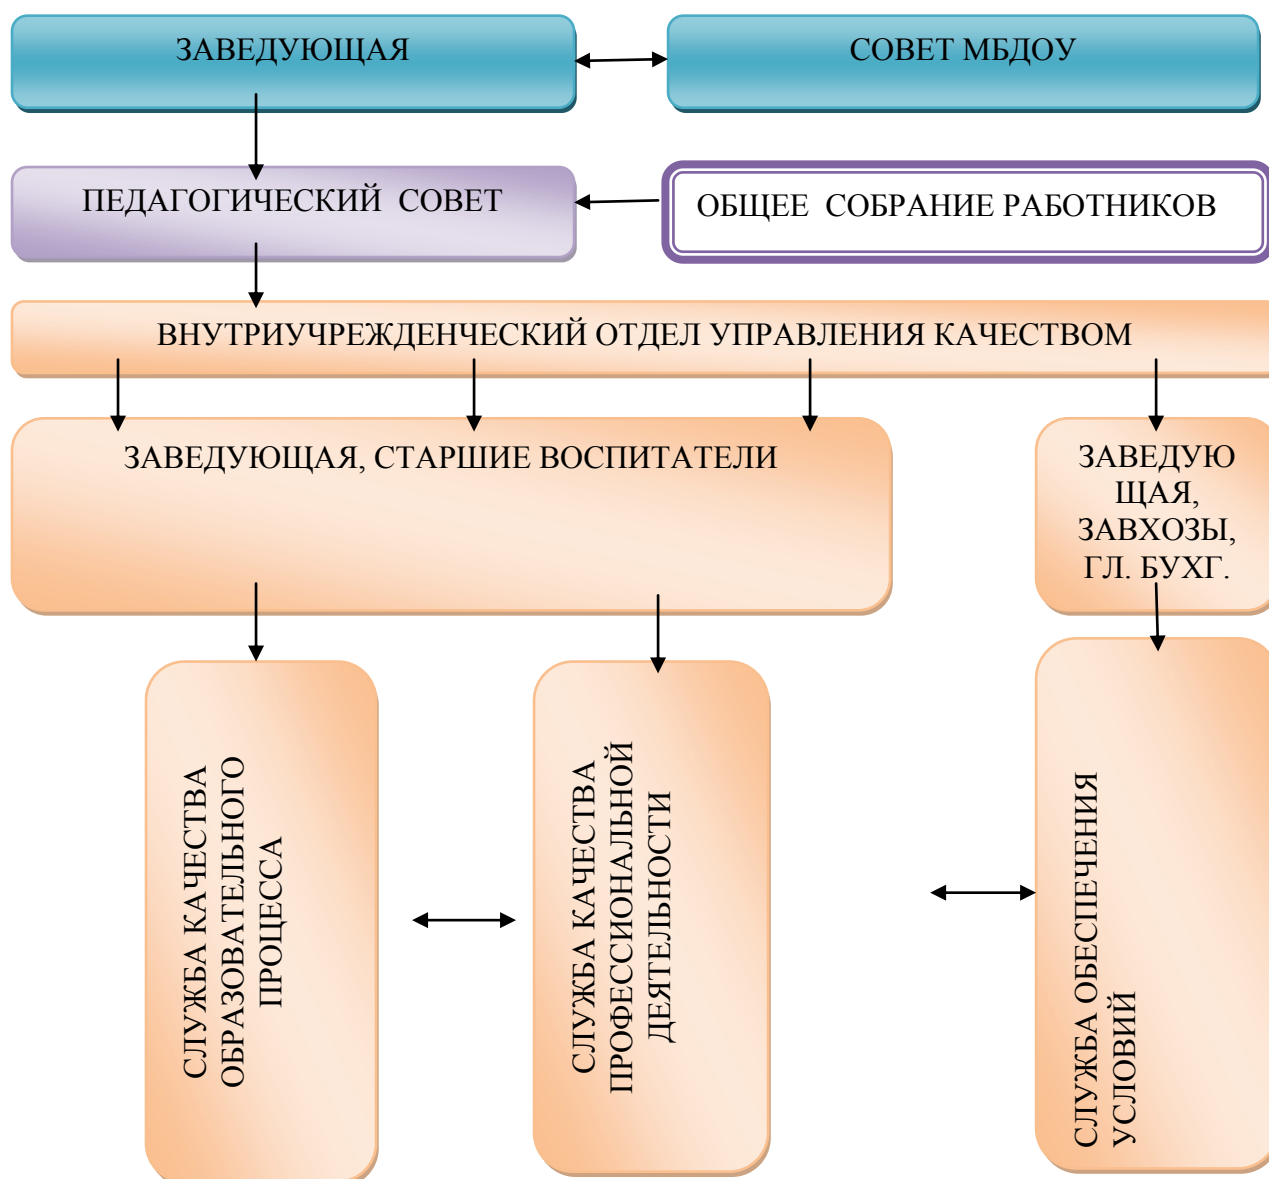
ЗАВЕДУЮЩАЯ

СОВЕТ МБДОУ

ПЕДАГОГИЧЕСКИЙ СОВЕТ

ОБЩЕЕ СОБРАНИЕ РАБОТНИКОВ

ВНУТРИУЧРЕЖДЕНЧЕСКИЙ ОТДЕЛ УПРАВЛЕНИЯ КАЧЕСТВОМ

ЗАВЕДУЮЩАЯ, СТАРШИЕ ВОСПИТАТЕЛИ

ЗАВЕДУЮ ЩАЯ, ЗАВХОЗЫ, ГЛ. БУХГ.

СЛУЖБА КАЧЕСТВА ОБРАЗОВАТЕЛЬНОГО ПРОЦЕССА

СЛУЖБА КАЧЕСТВА ПРОФЕССИОНАЛЬНОЙ ДЕЯТЕЛЬНОСТИ

СЛУЖБА ОБЕСПЕЧЕНИЯ УСЛОВИЙ